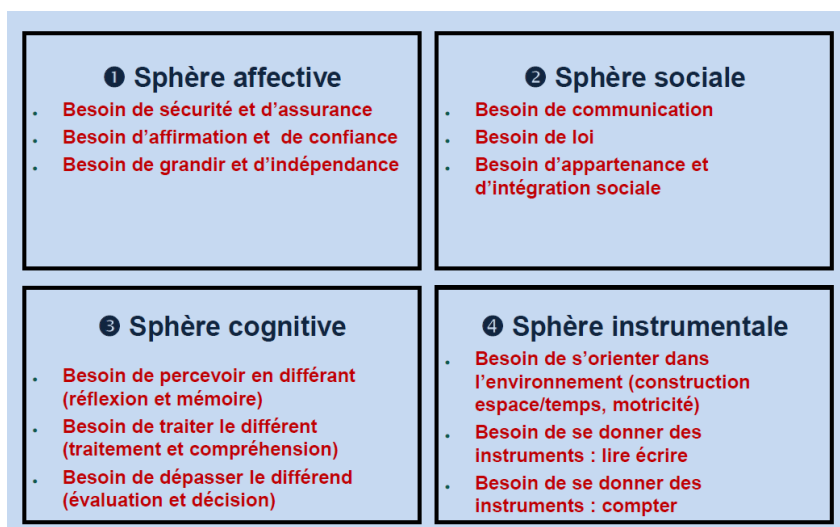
❶ Sphère affective

- Besoin de sécurité et d'assurance
- Besoin d'affirmation et de confiance
- Besoin de grandir et d'indépendance

❷ Sphère sociale

- Besoin de communication
- Besoin de loi
- Besoin d'appartenance et d'intégration sociale

❸ Sphère cognitive

- Besoin de percevoir en différant (réflexion et mémoire)
- Besoin de traiter le différent (traitement et compréhension)
- Besoin de dépasser le différend (évaluation et décision)

❹ Sphère instrumentale

- Besoin de s'orienter dans l'environnement (construction espace/temps, motricité)
- Besoin de se donner des instruments : lire écrire
- Besoin de se donner des instruments : compter